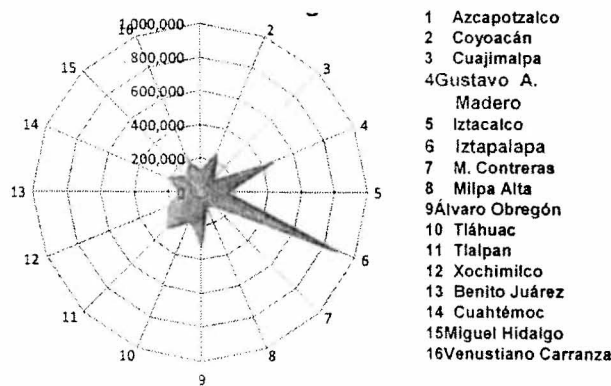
1,000,000
16
2
800,000
15
3
600,000
14
400,000
4
200,000
13
0
5
12
6
11
7
10
8
9

1 Azcapotzalco
2 Coyoacán
3 Cuajimalpa
4Gustavo A. Madero
5 Iztacalco
6 Iztapalapa
7 M. Contreras
8 Milpa Alta
9Álvaro Obregón
10 Tláhuac
11 Tlalpan
12 Xochimilco
13 Benito Juárez
14 Cuahtémoc
15Miguel Hidalgo
16Venustiano Carranza